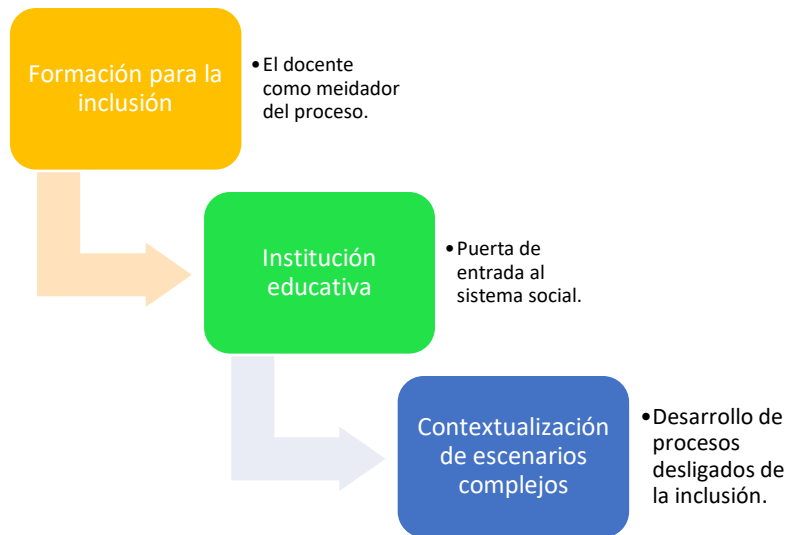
Formación para la inclusión

• El docente como meidador del proceso.

Institución educativa

• Puerta de entrada al sistema social.

Contextualización de escenarios complejos

• Desarrollo de procesos desligados de la inclusión.